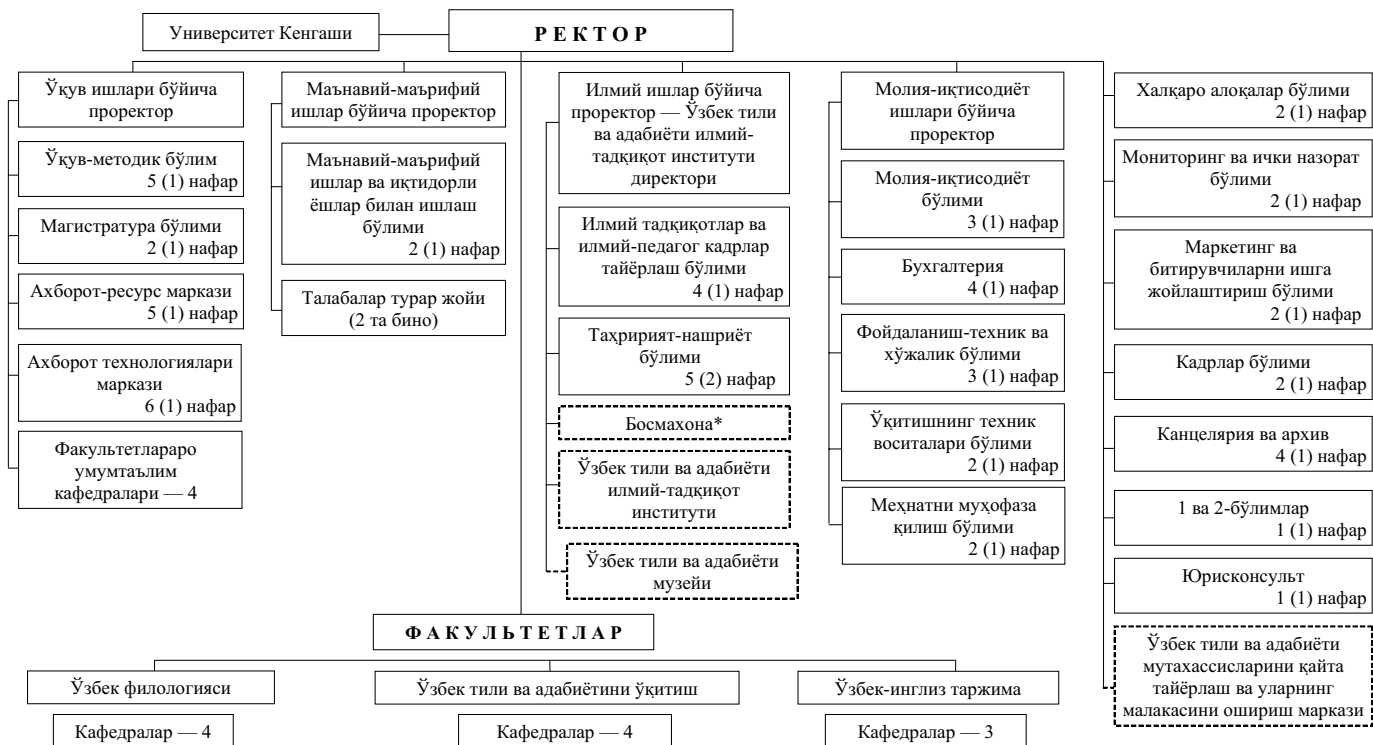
Университет Кенгаши

Р Е К Т О Р

Ўқув ишлари бўйича проректор

Ўқув-методик бўлим
5 (1) нафар

Магистратура бўлими
2 (1) нафар

Ахборот-ресурс маркази
5 (1) нафар

Ахборот технологиялари маркази
6 (1) нафар

Факультетлараро умумтаълим кафедралари — 4

Маънавий-маърифий ишлар бўйича проректор

Маънавий-маърифий ишлар ва иқтидорли ёшлар билан ишлаш бўлими
2 (1) нафар

Талабалар турар жойи (2 та бино)

Илмий ишлар бўйича проректор — Ўзбек тили ва адабиёти илмий-тадқиқот институти директори

Илмий тадқиқотлар ва илмий-педагог кадрлар тайёрлаш бўлими
4 (1) нафар

Таҳририят-нашриёт бўлими
5 (2) нафар

Босмахона*

Ўзбек тили ва адабиёти илмий-тадқиқот институти

Ўзбек тили ва адабиёти музейи

Молия-иқтисодиёт ишлари бўйича проректор

Молия-иқтисодиёт бўлими
3 (1) нафар

Бухгалтерия
4 (1) нафар

Фойдаланиш-техник ва хўжалик бўлими
3 (1) нафар

Ўқитишнинг техник воситалари бўлими
2 (1) нафар

Меҳнатни муҳофаза қилиш бўлими
2 (1) нафар

Халқаро алоқалар бўлими
2 (1) нафар

Мониторинг ва ички назорат бўлими
2 (1) нафар

Маркетинг ва битирувчиларни ишга жойлаштириш бўлими
2 (1) нафар

Кадрлар бўлими
2 (1) нафар

Канцелярия ва архив
4 (1) нафар

1 ва 2-бўлимлар
1 (1) нафар

Юрисконсульт
1 (1) нафар

Ўзбек тили ва адабиёти мутахассисларини қайта тайёрлаш ва уларнинг малакасини ошириш маркази

Ф А К У Л Ь Т Е Т Л А Р

Ўзбек филологияси

Кафедралар — 4

Ўзбек тили ва адабиётини ўқитиш

Кафедралар — 4

Ўзбек-инглиз таржима

Кафедралар — 3